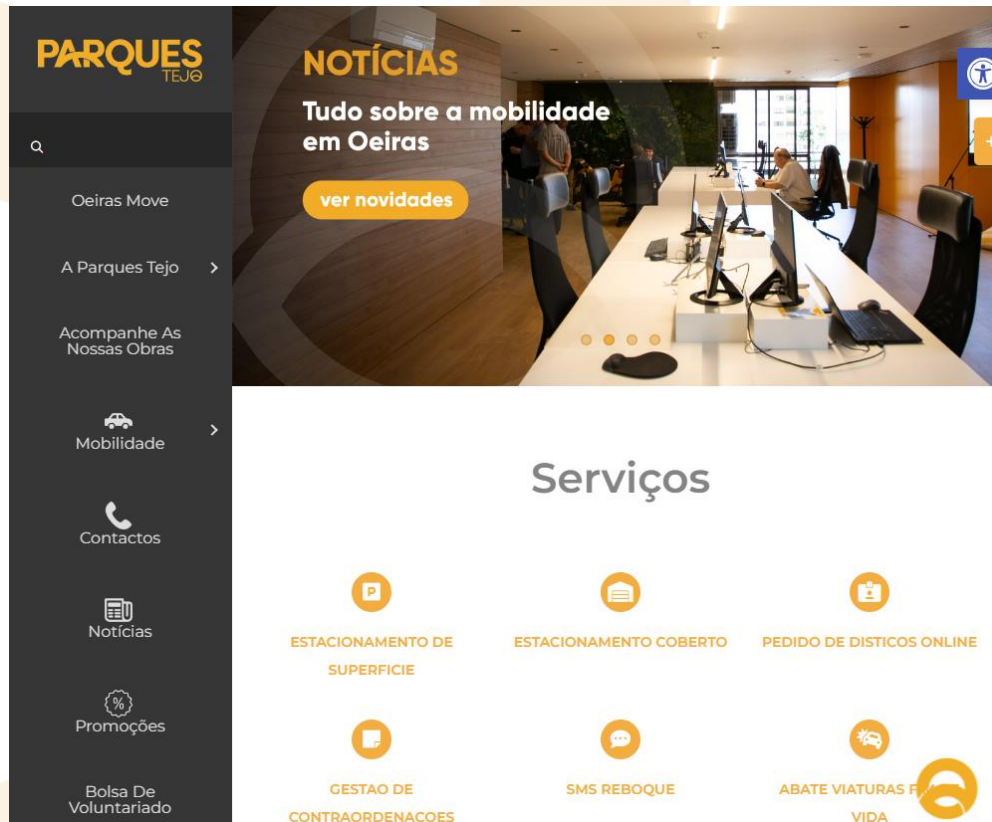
PARQUES TEJO

Oeiras Move

A Parques Tejo

Acompanhe As Nossas Obras

Mobilidade

Contactos

Notícias

Promoções

Bolsa De Voluntariado

NOTÍCIAS

Tudo sobre a mobilidade em Oeiras

ver novidades

Serviços

P

ESTACIONAMENTO DE SUPERFICIE

ESTACIONAMENTO COBERTO

PEDIDO DE DISTICOS ONLINE

GESTAO DE CONTRAORDENACOES

SMS REBOQUE

ABATE VIATURAS F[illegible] VIDA